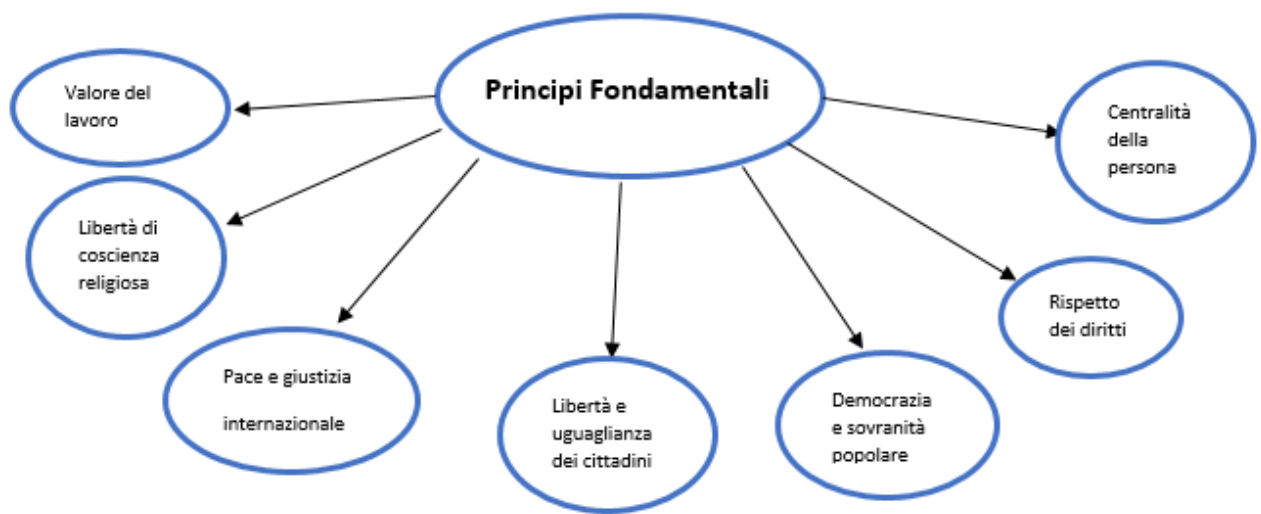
Principi Fondamentali

Valore del lavoro

Libertà di coscienza religiosa

Pace e giustizia

internazionale

Libertà e uguaglianza dei cittadini

Democrazia e sovranità popolare

Rispetto dei diritti

Centralità della persona